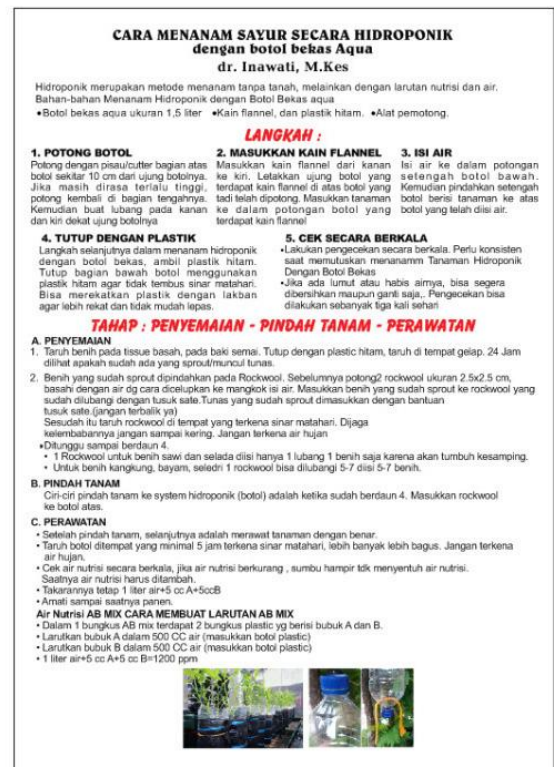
CARA MENANAM SAYUR SECARA HIDROPONIK
dengan botol bekas Aqua
dr. Inawati, M.Kes

Hidroponik merupakan metode menanam tanpa tanah, melainkan dengan larutan nutrisi dan air. Bahan-bahan Menanam Hidroponik dengan Botol Bekas aqua
•Botol bekas aqua ukuran 1,5 liter •Kain flannel, dan plastik hitam. •Alat pemotong.

LANGKAH :

1. POTONG BOTOL
Potong dengan pisau/cutter bagian atas botol sekitar 10 cm dari ujung botolnya. Jika masih dirasa terlalu tinggi, potong kembali di bagian tengahnya. Kemudian buat lubang pada kanan dan kiri dekat ujung botolnya

2. MASUKKAN KAIN FLANNEL
Masukkan kain flannel dari kanan ke kiri. Letakkan ujung botol yang terdapat kain flannel di atas botol yang tadi telah dipotong. Masukkan tanaman ke dalam potongan botol yang terdapat kain flannel

3. ISI AIR
Isi air ke dalam potongan setengah botol bawah. Kemudian pindahkan setengah botol berisi tanaman ke atas botol yang telah diisi air.

4. TUTUP DENGAN PLASTIK
Langkah selanjutnya dalam menanam hidroponik dengan botol bekas, ambil plastik hitam. Tutup bagian bawah botol menggunakan plastik hitam agar tidak tembus sinar matahari. Bisa merekatkan plastik dengan lakban agar lebih rekat dan tidak mudah lepas.

5. CEK SECARA BERKALA
•Lakukan pengecekan secara berkala. Perlu konsisten saat memutuskan menanamm Tanaman Hidroponik Dengan Botol Bekas
•Jika ada lumut atau habis airnya, bisa segera dibersihkan maupun ganti saja,. Pengecekan bisa dilakukan sebanyak tiga kali sehari

TAHAP : PENYEMAIAN - PINDAH TANAM - PERAWATAN

A. PENYEMAIAN
1. Taruh benih pada tissue basah, pada baki semai. Tutup dengan plastic hitam, taruh di tempat gelap. 24 Jam dilihat apakah sudah ada yang sprout/muncul tunas.

2. Benih yang sudah sprout dipindahkan pada Rockwool. Sebelumnya potong2 rockwool ukuran 2.5x2.5 cm, basahi dengan air dg cara dicelupkan ke mangkok isi air. Masukkan benih yang sudah sprout ke rockwool yang sudah dilubangi dengan tusuk sate.Tunas yang sudah sprout dimasukkan dengan bantuan tusuk sate.(jangan terbalik ya)
Sesudah itu taruh rockwool di tempat yang terkena sinar matahari. Dijaga kelembabannya jangan sampai kering. Jangan terkena air hujan
•Ditunggu sampai berdaun 4.
• 1 Rockwool untuk benih sawi dan selada diisi hanya 1 lubang 1 benih saja karena akan tumbuh kesamping.
• Untuk benih kangkung, bayam, seledri 1 rockwool bisa dilubangi 5-7 diisi 5-7 benih.

B. PINDAH TANAM
Ciri-ciri pindah tanam ke system hidroponik (botol) adalah ketika sudah berdaun 4. Masukkan rockwool ke botol atas.

C. PERAWATAN
• Setelah pindah tanam, selanjutnya adalah merawat tanaman dengan benar.
• Taruh botol ditempat yang minimal 5 jam terkena sinar matahari, lebih banyak lebih bagus. Jangan terkena air hujan.
• Cek air nutrisi secara berkala, jika air nutrisi berkurang , sumbu hampir tdk menyentuh air nutrisi. Saatnya air nutrisi harus ditambah.
• Takarannya tetap 1 liter air+5 cc A+5ccB
• Amati sampai saatnya panen.
Air Nutrisi AB MIX CARA MEMBUAT LARUTAN AB MIX
• Dalam 1 bungkus AB mix terdapat 2 bungkus plastic yg berisi bubuk A dan B.
• Larutkan bubuk A dalam 500 CC air (masukkan botol plastic)
• Larutkan bubuk B dalam 500 CC air (masukkan botol plastic)
• 1 liter air+5 cc A+5 cc B=1200 ppm